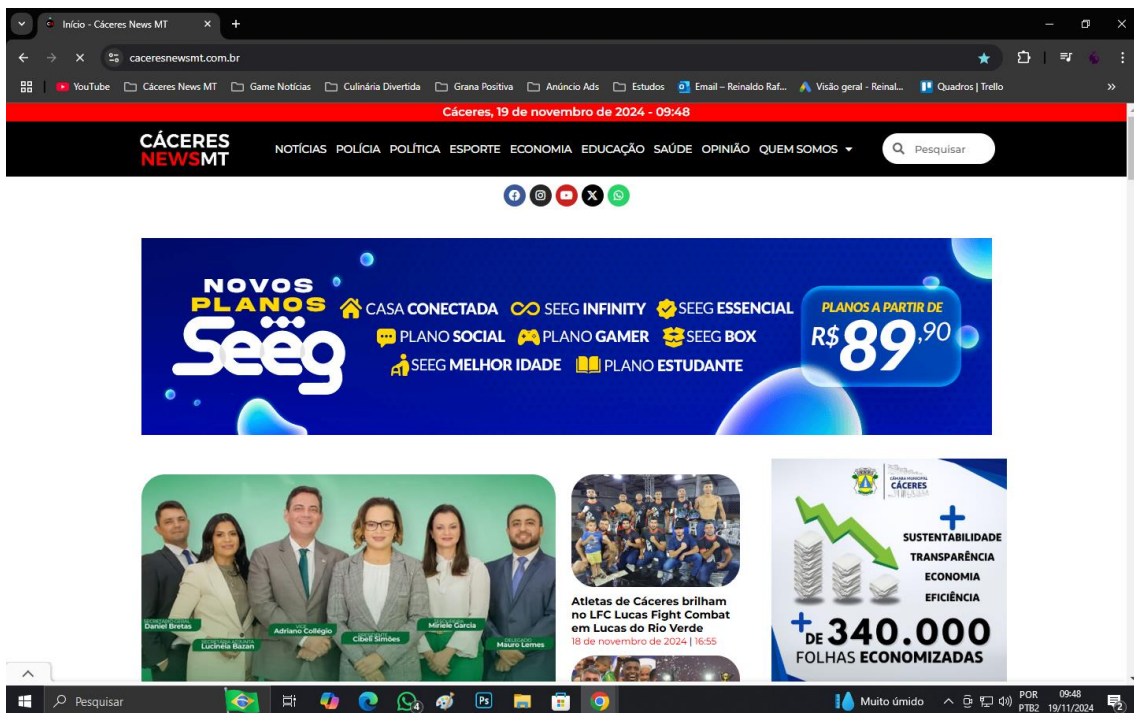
Início - Cáceres News MT

cacaceresnewsmt.com.br

YouTube | Cáceres News MT | Game Notícias | Culinária Divertida | Grana Positiva | Anúncio Ads | Estudos | Email – Reinaldo Raf... | Visão geral - Reinal... | Quadros | Trello

Cáceres, 19 de novembro de 2024 - 09:48

CÁCERES NEWSMT

NOTÍCIAS POLÍCIA POLÍTICA ESPORTE ECONOMIA EDUCAÇÃO SAÚDE OPINIÃO QUEM SOMOS

Pesquisar

NOVOS PLANOS Seeg

CASA CONECTADA SEEG INFINITY SEEG ESSENCIAL PLANO SOCIAL PLANO GAMER SEEG BOX SEEG MELHOR IDADE PLANO ESTUDANTE

PLANOS A PARTIR DE R$ 89,90

Daniel Bretas
Lucinéia Bazan
Adriano Collégio
Cibelli Simões
Mirlele Garcia
Mauro Lemes

Atletas de Cáceres brilham no LFC Lucas Fight Combat em Lucas do Rio Verde
18 de novembro de 2024 | 16:55

CÂMARA MUNICIPAL CÁCERES

+ SUSTENTABILIDADE TRANSPARÊNCIA ECONOMIA EFICIÊNCIA

+ DE 340.000 FOLHAS ECONOMIZADAS

Pesquisar

Muito úmido

POR PTB2 09:48 19/11/2024